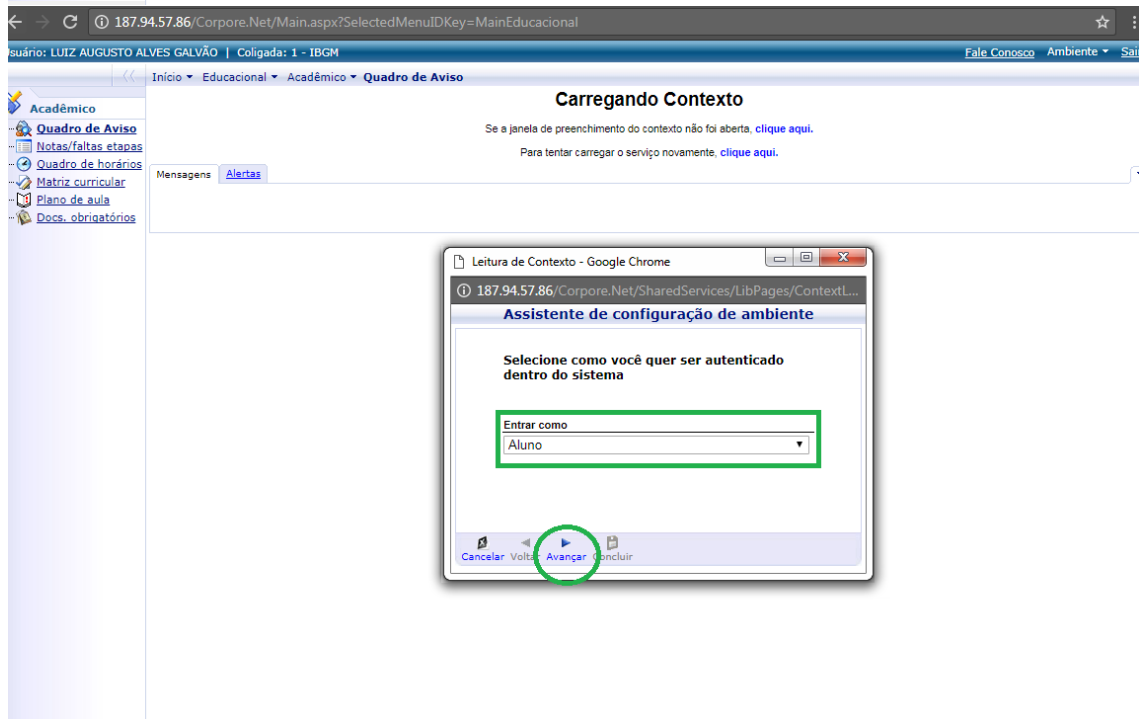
187.94.57.86/Corpore.Net/Main.aspx?SelectedMenuIDKey=MainEducacional

suário: LUIZ AUGUSTO ALVES GALVÃO | Coligada: 1 - IBGM

Fale Conosco Ambiente ▾ Sai

Início ▾ Educacional ▾ Acadêmico ▾ Quadro de Aviso

Acadêmico

Quadro de Aviso
Notas/faltas etapas
Quadro de horários
Matriz curricular
Plano de aula
Docs. obrigatórios

Carregando Contexto

Se a janela de preenchimento do contexto não foi aberta, clique aqui.

Para tentar carregar o serviço novamente, clique aqui.

Mensagens Alertas

Leitura de Contexto - Google Chrome

187.94.57.86/Corpore.Net/SharedServices/LibPages/ContextL...

Assistente de configuração de ambiente

Selecione como você quer ser autenticado dentro do sistema

Entrar como

Aluno

Cancelar Voltar Avançar Concluir